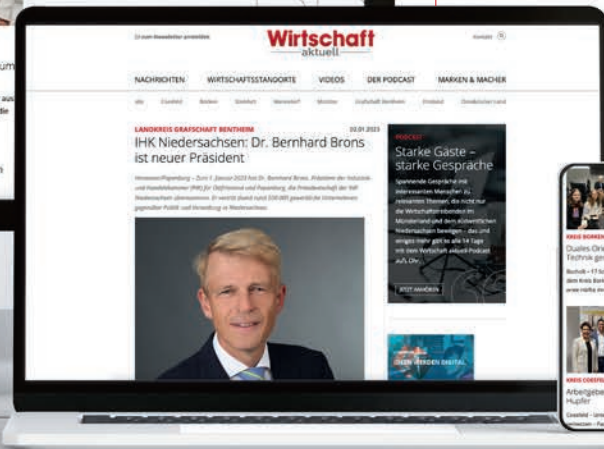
Zi zum Newsletter anmelden

Wirtschaft aktuell

Kontakt

NACHRICHTEN WIRTSCHAFTSSTANDORTE VIDEOS DER PODCAST MARKEN & MACHER

Alle Coesfeld Borken Steinfurt Warendorf Münster Grafschaft Bentheim Emsland Osnabrücker Land

LANDKREIS GRAFSCHAFT BENTHEIM 02.01.2023

IHK Niedersachsen: Dr. Bernhard Brons ist neuer Präsident

Hannover/Papenburg – Zum 1. Januar 2023 hat Dr. Bernhard Brons, Präsident der Industrie- und Handelskammer (IHK) für Ostfriesland und Papenburg, die Präsidentschaft der IHK Niedersachsen übernommen. Er vertritt damit rund 350.000 gewerbliche Unternehmen gegenüber Politik und Verwaltung in Niedersachsen.

PODCAST

Starke Gäste – starke Gespräche

Spannende Gespräche mit interessanten Menschen zu relevanten Themen, die nicht nur die Wirtschaftstreibenden im Münsterland und dem südwestlichen Niedersachsen bewegen – das und einiges mehr gibt es alle 14 Tage mit dem Wirtschaft aktuell-Podcast auf's Ohr.

JETZT ANHÖREN

KREIS BORKEN

Duales Orie Technik ge

Bocholt – 17 S dem Kreis Bork

KREIS COESFELD

Arbeitgebe Hupfer

Coesfeld – Unt